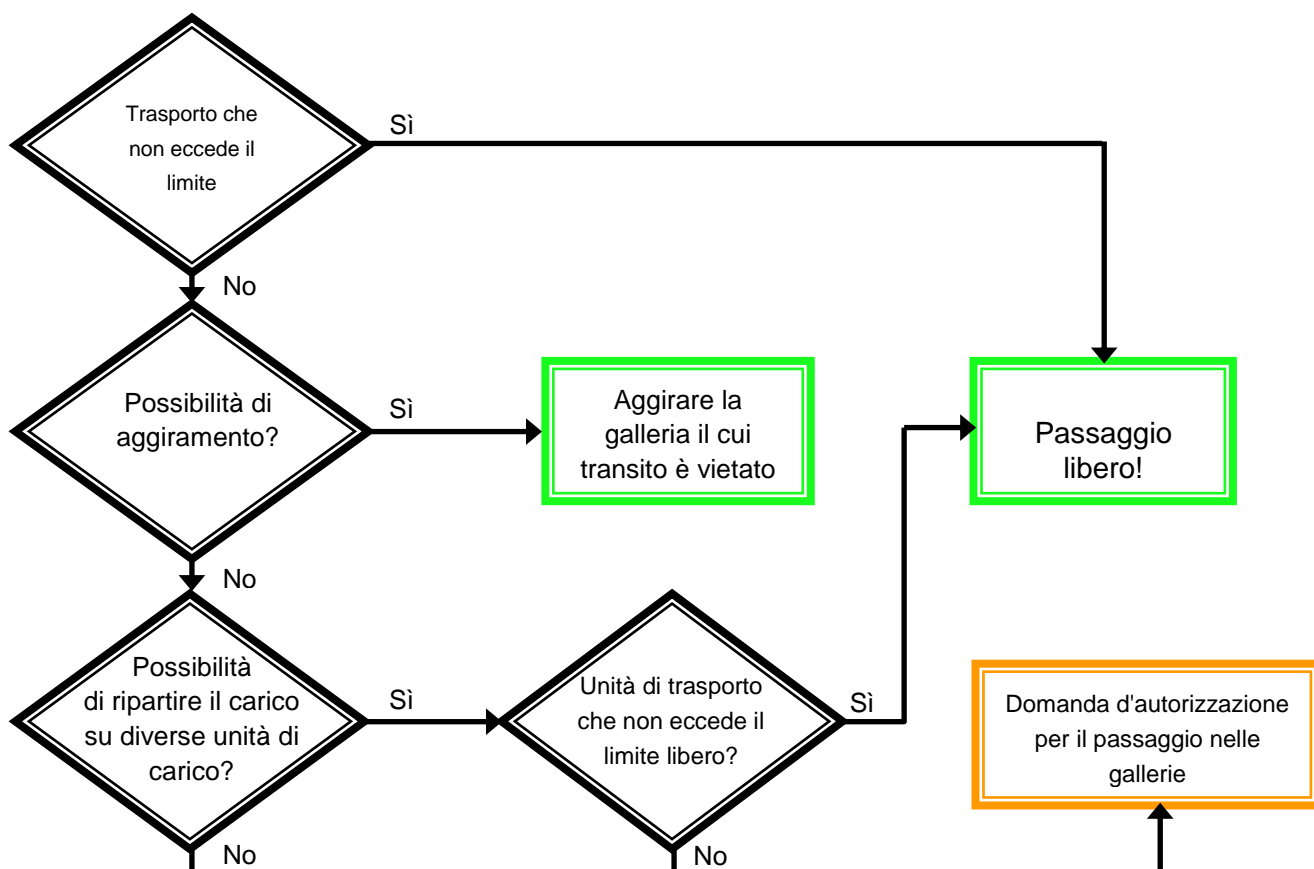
Trasporto che non eccede il limite

Sì

No

Possibilità di aggiramento?

Sì

Aggirare la galleria il cui transito è vietato

Passaggio libero!

No

Possibilità di ripartire il carico su diverse unità di carico?

Sì

Unità di trasporto che non eccede il limite libero?

Sì

Domanda d'autorizzazione per il passaggio nelle gallerie

No

No